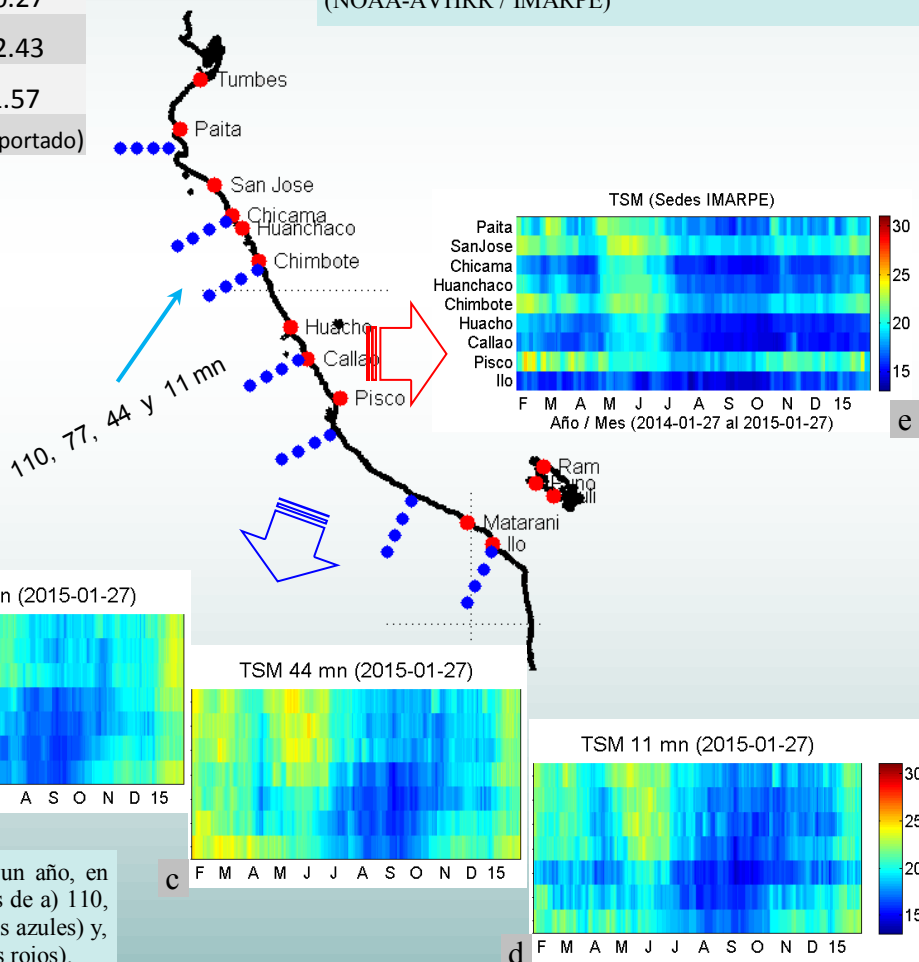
.27
2.43
.57
portado)
(NOAA-AVHRR / IMARPE)

Tumbes
Paita
San Jose
Chicama
Huanchaco
Chimbote
Huacho
Callao
Pisco
Ram
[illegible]
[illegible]
Matarani
Ilo

110, 77, 44 y 11 mn

TSM (Sedes IMARPE)
Paita
SanJose
Chicama
Huanchaco
Chimbote
Huacho
Callao
Pisco
Ilo
F M A M J J A S O N D 15
Año / Mes (2014-01-27 al 2015-01-27)
30
25
20
15
e

n (2015-01-27)
A S O N D 15

TSM 44 mn (2015-01-27)
F M A M J J A S O N D 15
c

TSM 11 mn (2015-01-27)
F M A M J J A S O N D 15
30
25
20
15
d

un año, en
s de a) 110,
s azules) y,
s rojos).